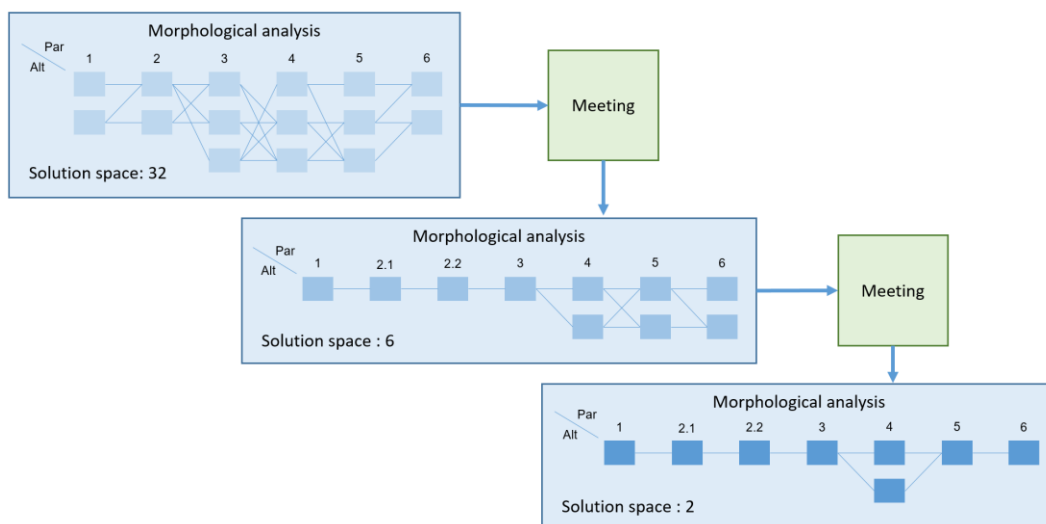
Morphological analysis

Par
Alt
1
2
3
4
5
6

Solution space: 32

Meeting

Morphological analysis

Par
Alt
1
2.1
2.2
3
4
5
6

Solution space : 6

Meeting

Morphological analysis

Par
Alt
1
2.1
2.2
3
4
5
6

Solution space : 2